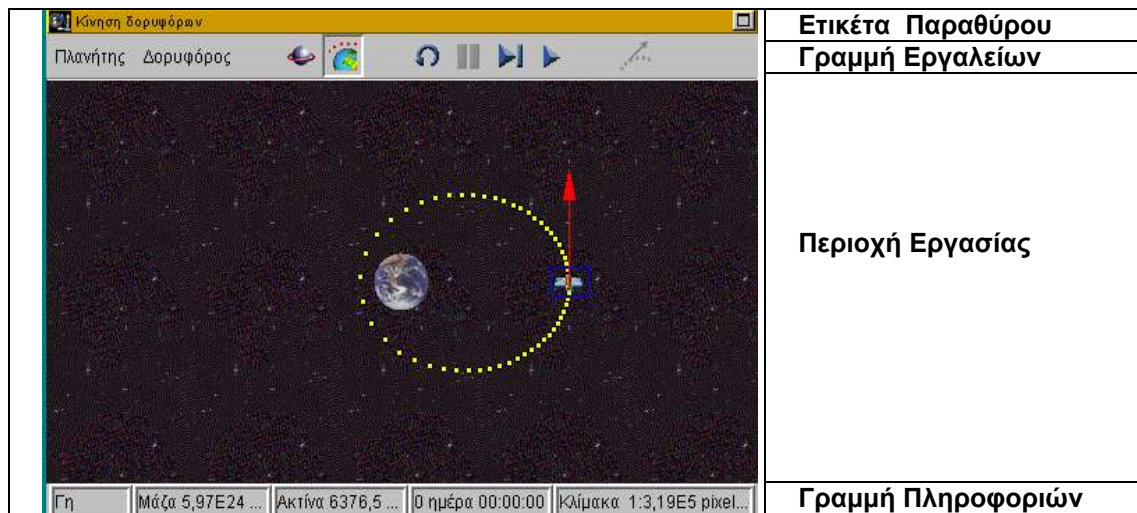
Κίνηση δορυφόρων

Πλανήτης Δορυφόρος

Γη | Μάζα 5,97E24 ... | Ακτίνα 6376,5 ... | 0 ημέρα 00:00:00 | Κλίμακα 1:3,19E5 pixel...

Ετικέτα Παραθύρου

Γραμμή Εργαλείων

Περιοχή Εργασίας

Γραμμή Πληροφοριών